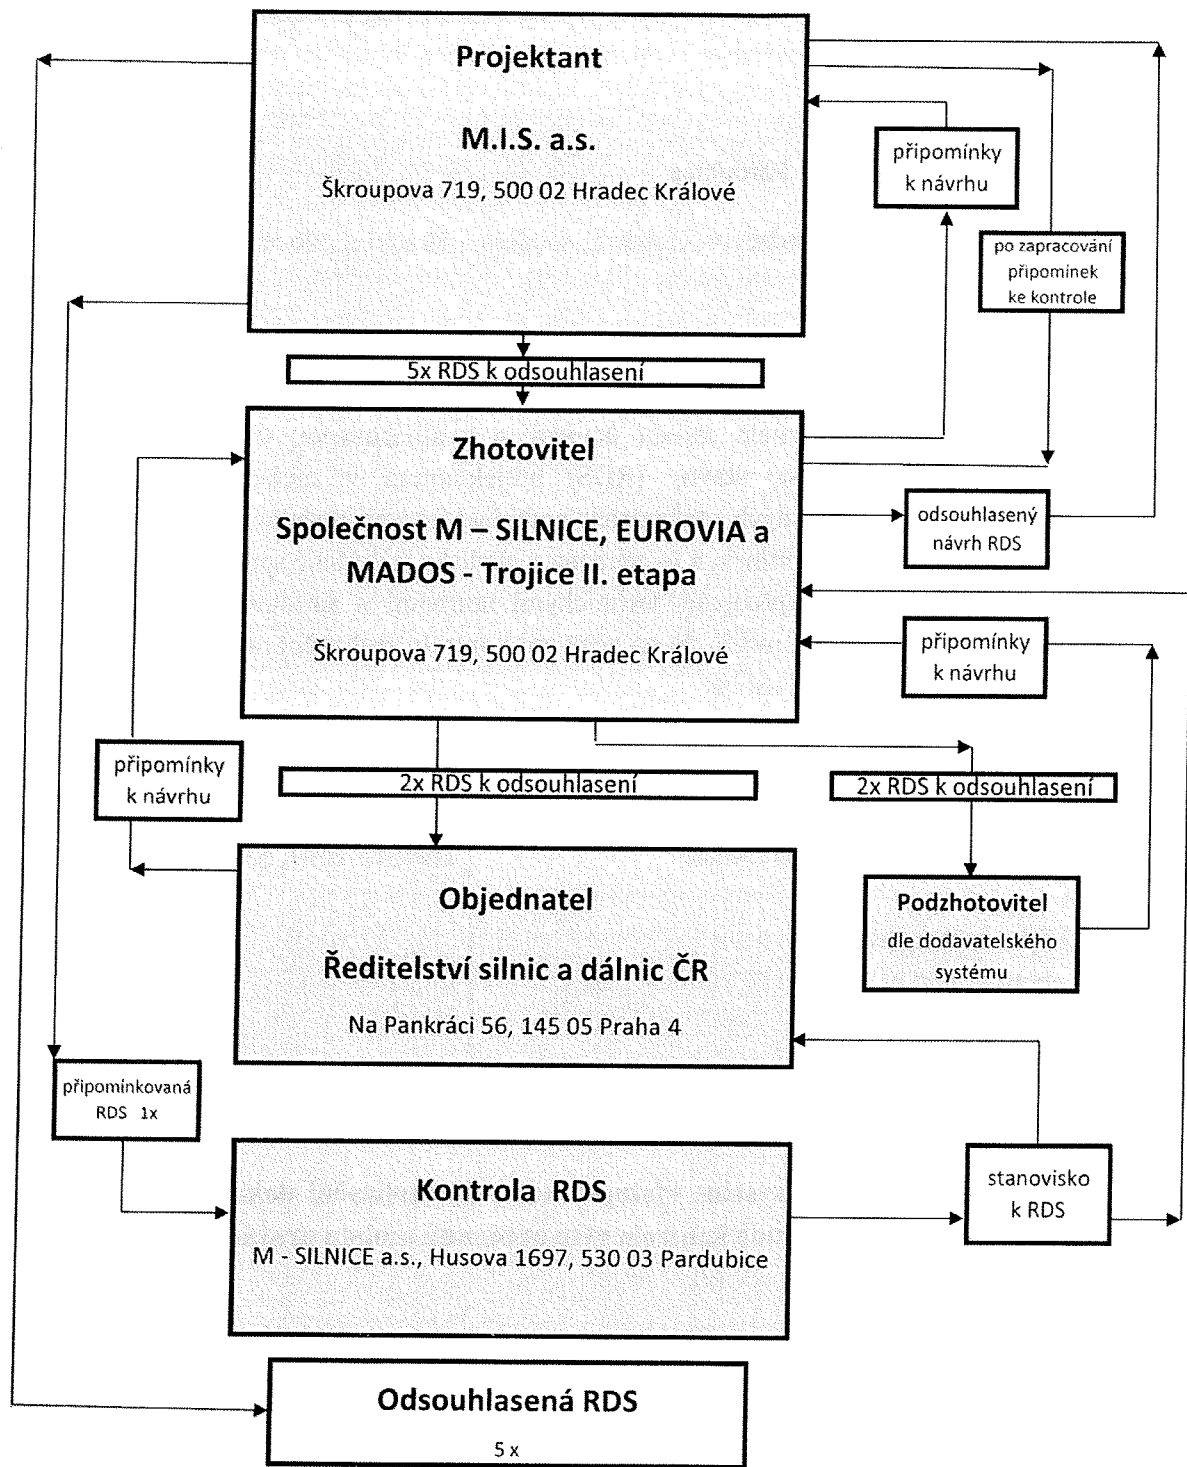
Projektant

M.I.S. a.s.

Škroupova 719, 500 02 Hradec Králové

připomínky k návrhu

po zapracování připomínek ke kontrole

5x RDS k odsouhlasení

Zhotovitel

Společnost M – SILNICE, EUROVIA a MADOS - Trojice II. etapa

Škroupova 719, 500 02 Hradec Králové

odsouhlasený návrh RDS

připomínky k návrhu

připomínky k návrhu

2x RDS k odsouhlasení

2x RDS k odsouhlasení

Objednatel

Ředitelství silnic a dálnic ČR

Na Pankráci 56, 145 05 Praha 4

Podzhotovitel dle dodavatelského systému

připomínkovaná RDS 1x

Kontrola RDS

M - SILNICE a.s., Husova 1697, 530 03 Pardubice

stanovisko k RDS

Odsouhlasená RDS

5 x